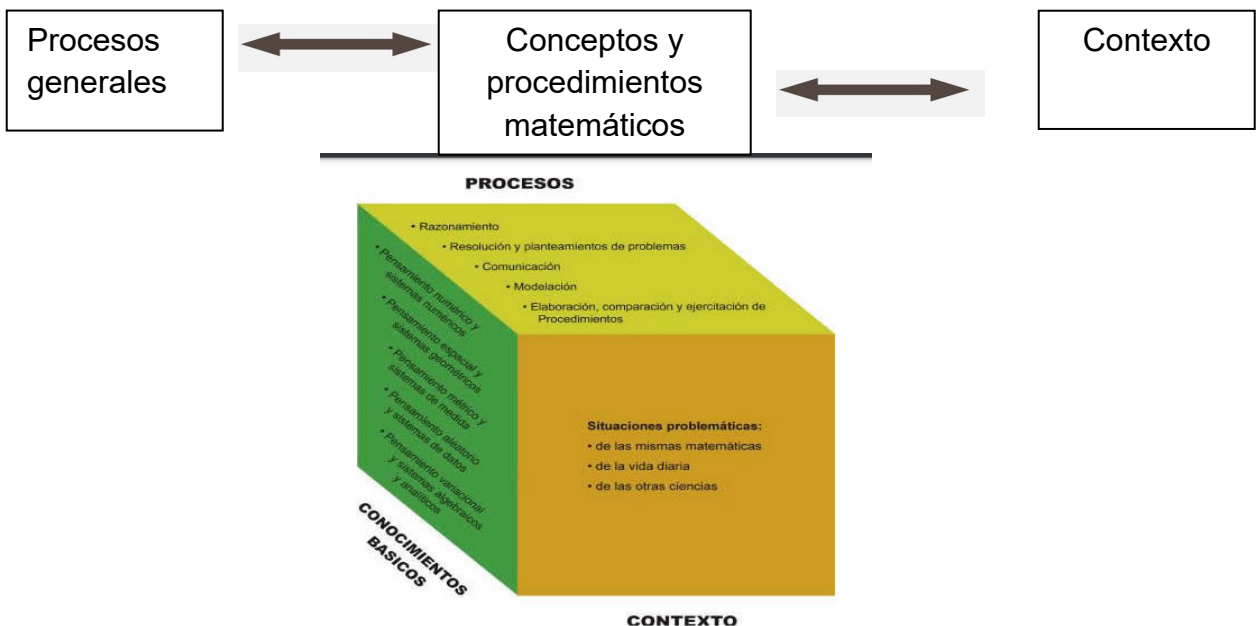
Procesos generales

Conceptos y procedimientos matemáticos

Contexto

PROCESOS

• Razonamiento
• Resolución y planteamientos de problemas
• Comunicación
• Modelación
• Elaboración, comparación y ejercitación de Procedimientos

• Pensamiento numérico y sistemas numéricos
• Pensamiento espacial y sistemas geométricos
• Pensamiento métrico y sistemas de medida
• Pensamiento aleatorio y sistemas de datos
• Pensamiento variacional y sistemas algebraicos y analíticos

Situaciones problemáticas:
• de las mismas matemáticas
• de la vida diaria
• de las otras ciencias

CONOCIMIENTOS BASICOS

CONTEXTO